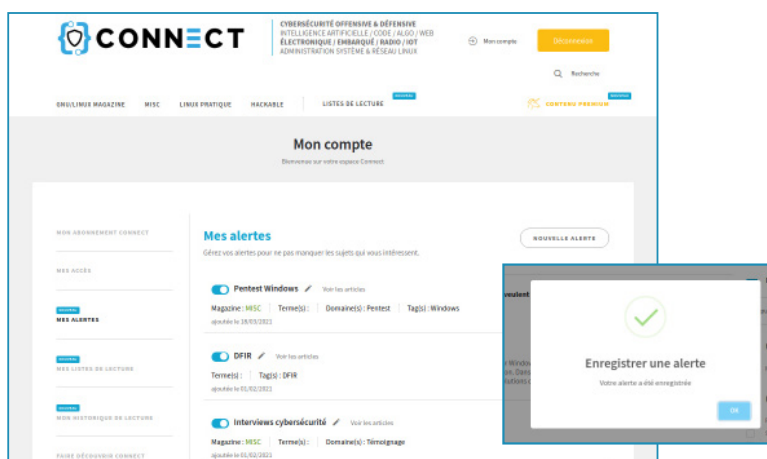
CONNECT

CYBERSÉCURITÉ OFFENSIVE & DÉFENSIVE
INTELLIGENCE ARTIFICIELLE / CODE / ALGO / WEB
ÉLECTRONIQUE / EMBARQUÉ / RADIO / IOT
ADMINISTRATION SYSTÈME & RÉSEAU LINUX

Mon compte

Déconnexion

Recherche

GNU/LINUX MAGAZINE   MISC   LINUX PRATIQUE   HACKABLE   LISTES DE LECTURE NOUVEAU   CONTENU PREMIUM NOUVEAU

Mon compte

Bienvenue sur votre espace Connect

MON ABONNEMENT CONNECT

MES ACCÈS

NOUVEAU
MES ALERTES

NOUVEAU
MES LISTES DE LECTURE

NOUVEAU
MON HISTORIQUE DE LECTURE

FAIRE DÉCOUVRIR CONNECT

Mes alertes

NOUVELLE ALERTE

Gérez vos alertes pour ne pas manquer les sujets qui vous intéressent.

Pentest Windows   Voir les articles
Magazine : MISC | Terme(s) : | Domaine(s) : Pentest | Tag(s) : Windows
ajoutée le 18/03/2021

DFIR   Voir les articles
Terme(s) : | Tag(s) : DFIR
ajoutée le 01/02/2021

Interviews cybersécurité   Voir les articles
Magazine : MISC | Terme(s) : | Domaine(s) : Témoignage
ajoutée le 01/02/2021

Enregistrer une alerte
Votre alerte a été enregistrée
OK